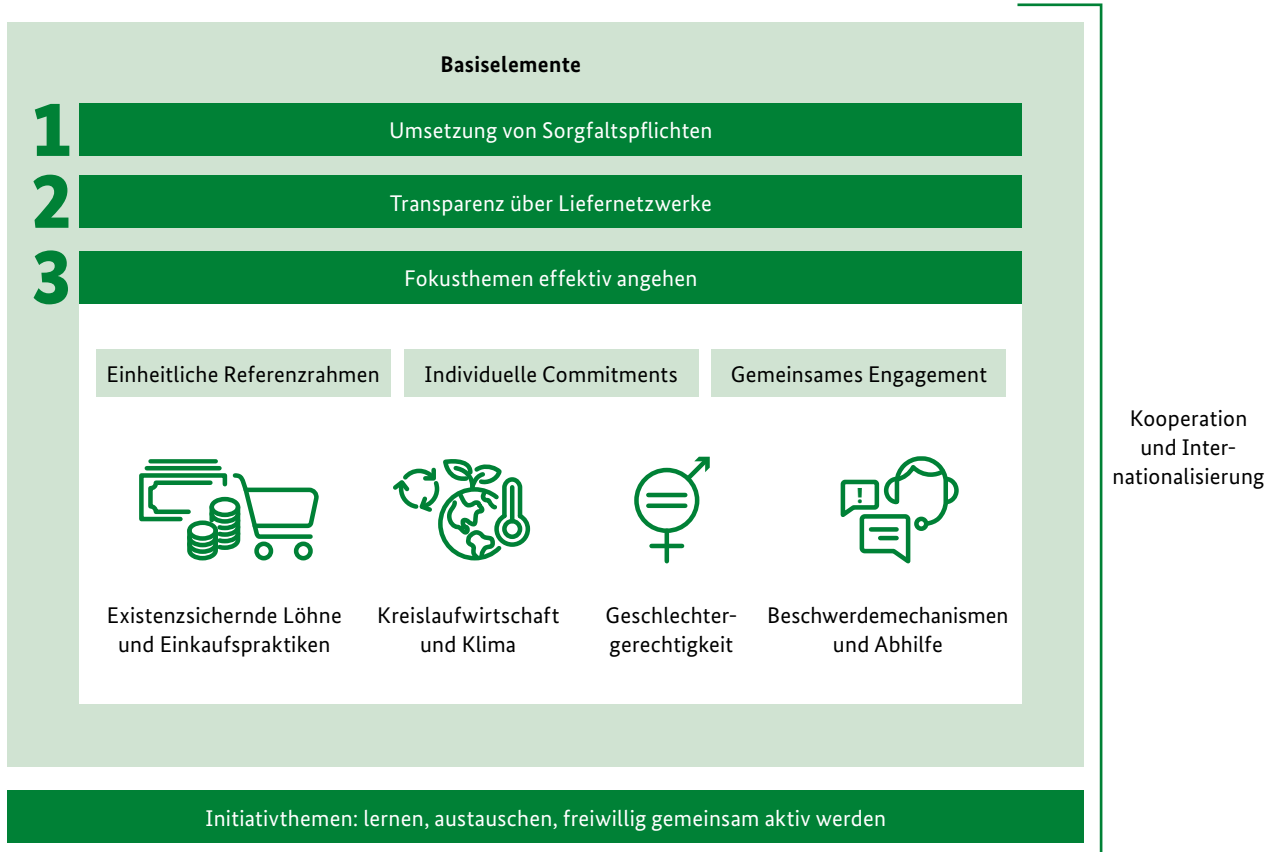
Basiselemente

1 Umsetzung von Sorgfaltspflichten

2 Transparenz über Liefernetzwerke

3 Fokusthemen effektiv angehen

Einheitliche Referenzrahmen

Individuelle Commitments

Gemeinsames Engagement

Existenzsichernde Löhne und Einkaufspraktiken

Kreislaufwirtschaft und Klima

Geschlechtergerechtigkeit

Beschwerdemechanismen und Abhilfe

Kooperation und Internationalisierung

Initiativthemen: lernen, austauschen, freiwillig gemeinsam aktiv werden